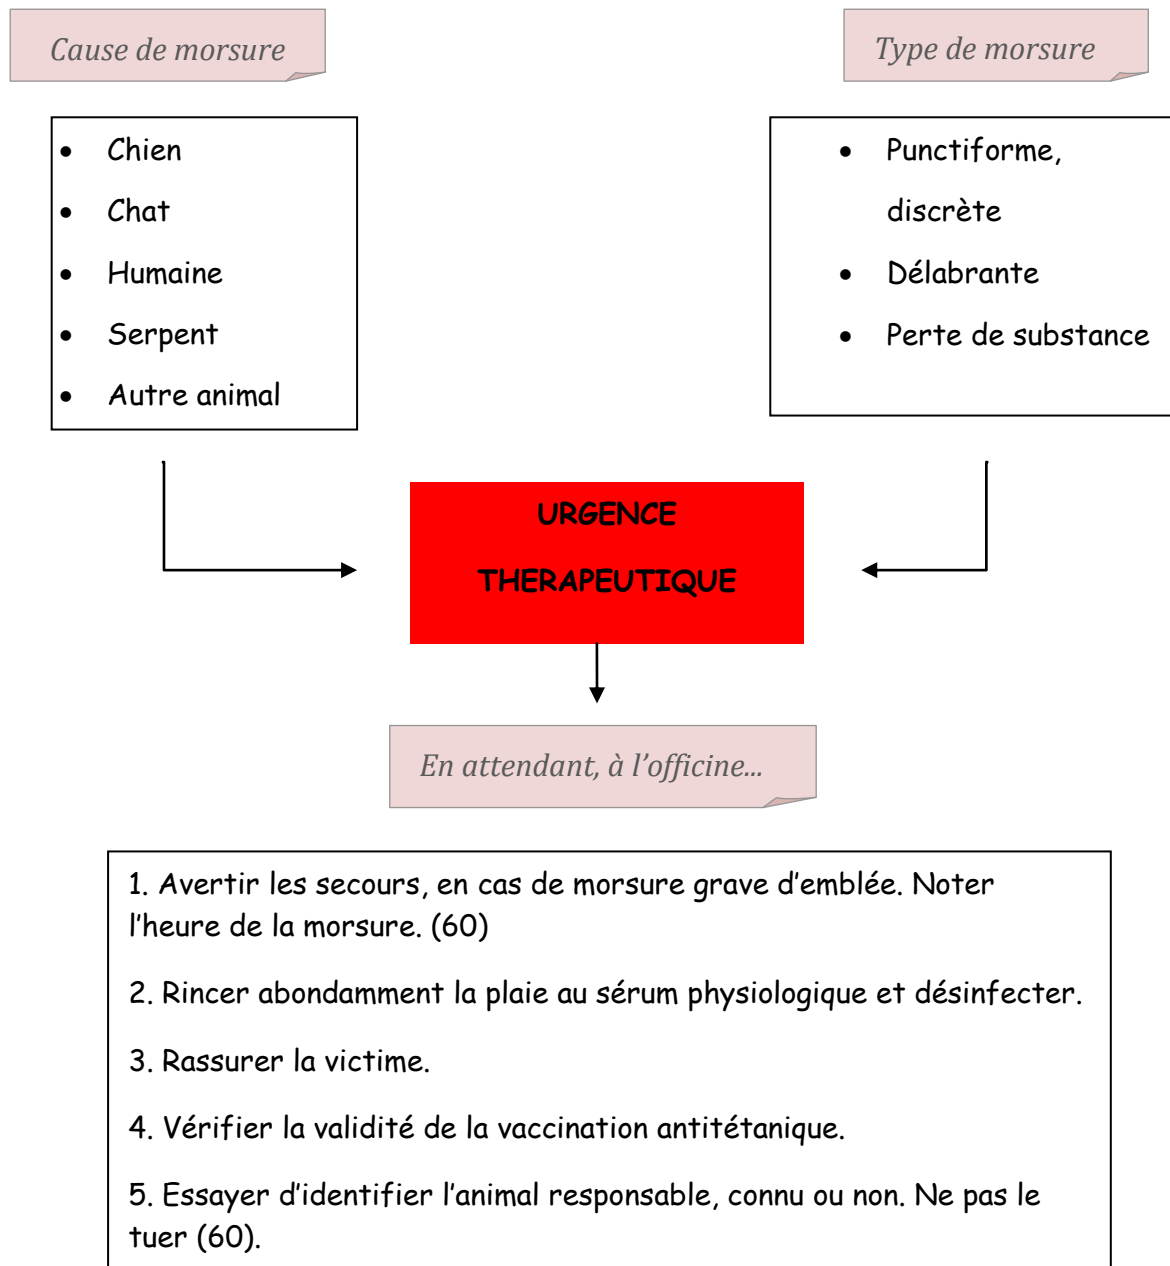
Cause de morsure

- Chien
- Chat
- Humaine
- Serpent
- Autre animal

Type de morsure

- Punctiforme, discrète
- Délabrante
- Perte de substance

URGENCE THERAPEUTIQUE

En attendant, à l'officine...

1. Avertir les secours, en cas de morsure grave d'emblée. Noter l'heure de la morsure. (60)

2. Rincer abondamment la plaie au sérum physiologique et désinfecter.

3. Rassurer la victime.

4. Vérifier la validité de la vaccination antitétanique.

5. Essayer d'identifier l'animal responsable, connu ou non. Ne pas le tuer (60).